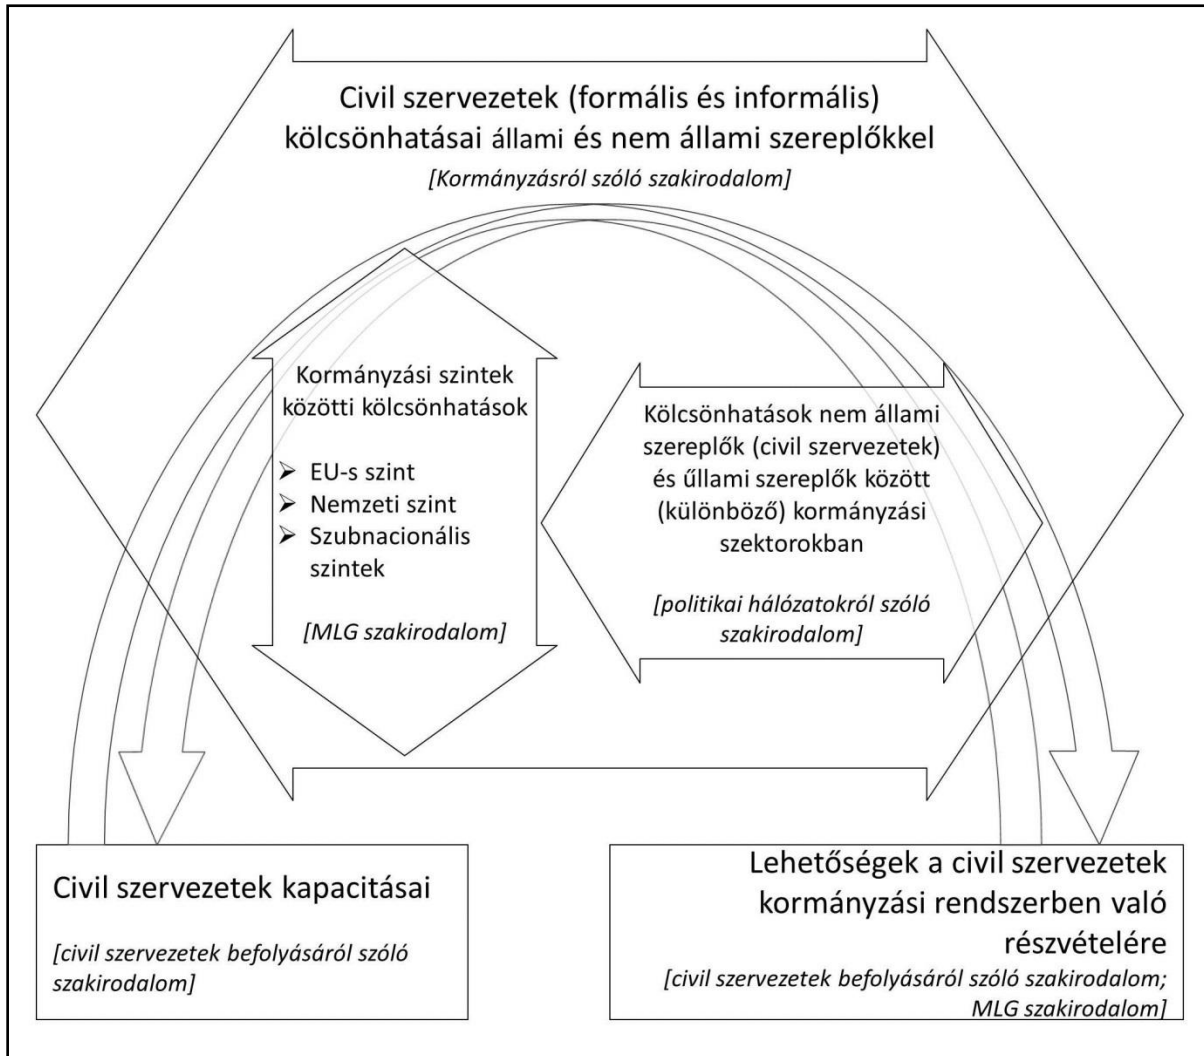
Civil szervezetek (formális és informális) kölcsönhatásai állami és nem állami szereplőkkel

[Kormányzásról szóló szakirodalom]

Kormányzási szintek közötti kölcsönhatások

➢ EU-s szint
➢ Nemzeti szint
➢ Szubnacionális szintek

[MLG szakirodalom]

Kölcsönhatások nem állami szereplők (civil szervezetek) és űllami szereplők között (különböző) kormányzási szektorokban

[politikai hálózatokról szóló szakirodalom]

Civil szervezetek kapacitásai

[civil szervezetek befolyásáról szóló szakirodalom]

Lehetőségek a civil szervezetek kormányzási rendszerben való részvételére

[civil szervezetek befolyásáról szóló szakirodalom; MLG szakirodalom]